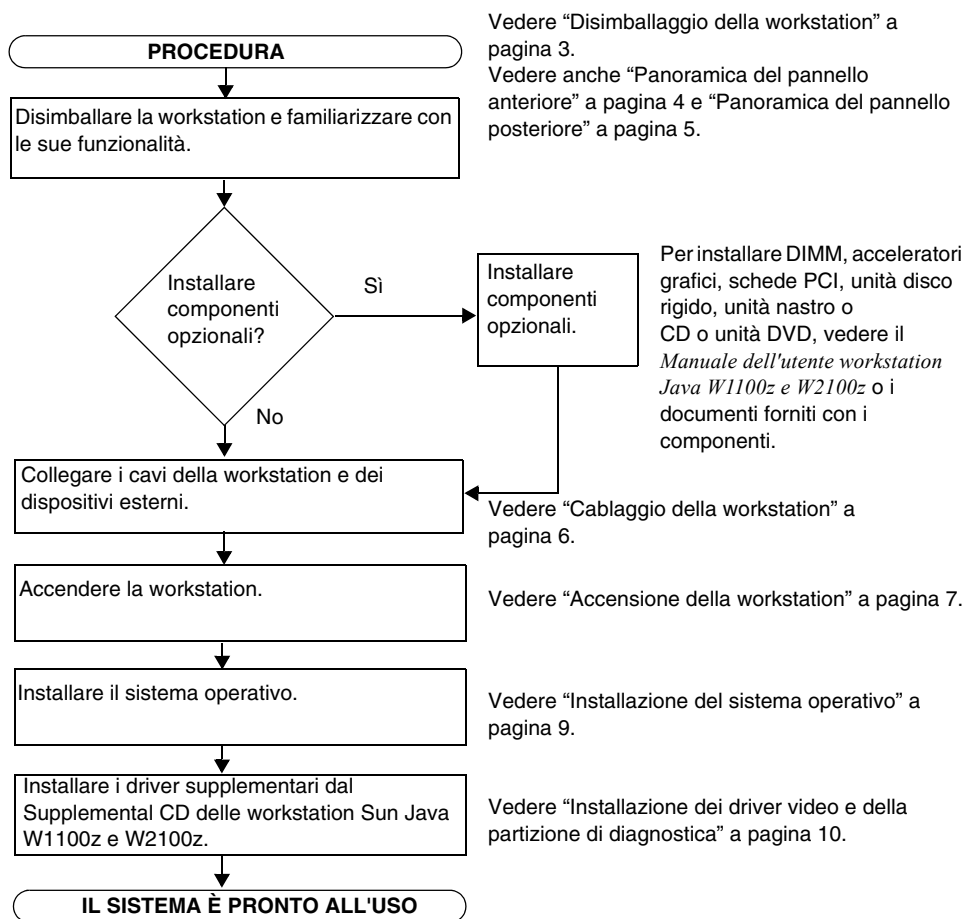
PROCEDURA

Vedere “Disimballaggio della workstation” a pagina 3.
Vedere anche “Panoramica del pannello anteriore” a pagina 4 e “Panoramica del pannello posteriore” a pagina 5.

Disimballare la workstation e familiarizzare con le sue funzionalità.

Installare componenti opzionali?

Sì

Installare componenti opzionali.

Per installare DIMM, acceleratori grafici, schede PCI, unità disco rigido, unità nastro o CD o unità DVD, vedere il *Manuale dell'utente workstation Java W1100z e W2100z* o i documenti forniti con i componenti.

No

Collegare i cavi della workstation e dei dispositivi esterni.

Vedere “Cablaggio della workstation” a pagina 6.

Accendere la workstation.

Vedere “Accensione della workstation” a pagina 7.

Installare il sistema operativo.

Vedere “Installazione del sistema operativo” a pagina 9.

Installare i driver supplementari dal Supplemental CD delle workstation Sun Java W1100z e W2100z.

Vedere “Installazione dei driver video e della partizione di diagnostica” a pagina 10.

IL SISTEMA È PRONTO ALL'USO